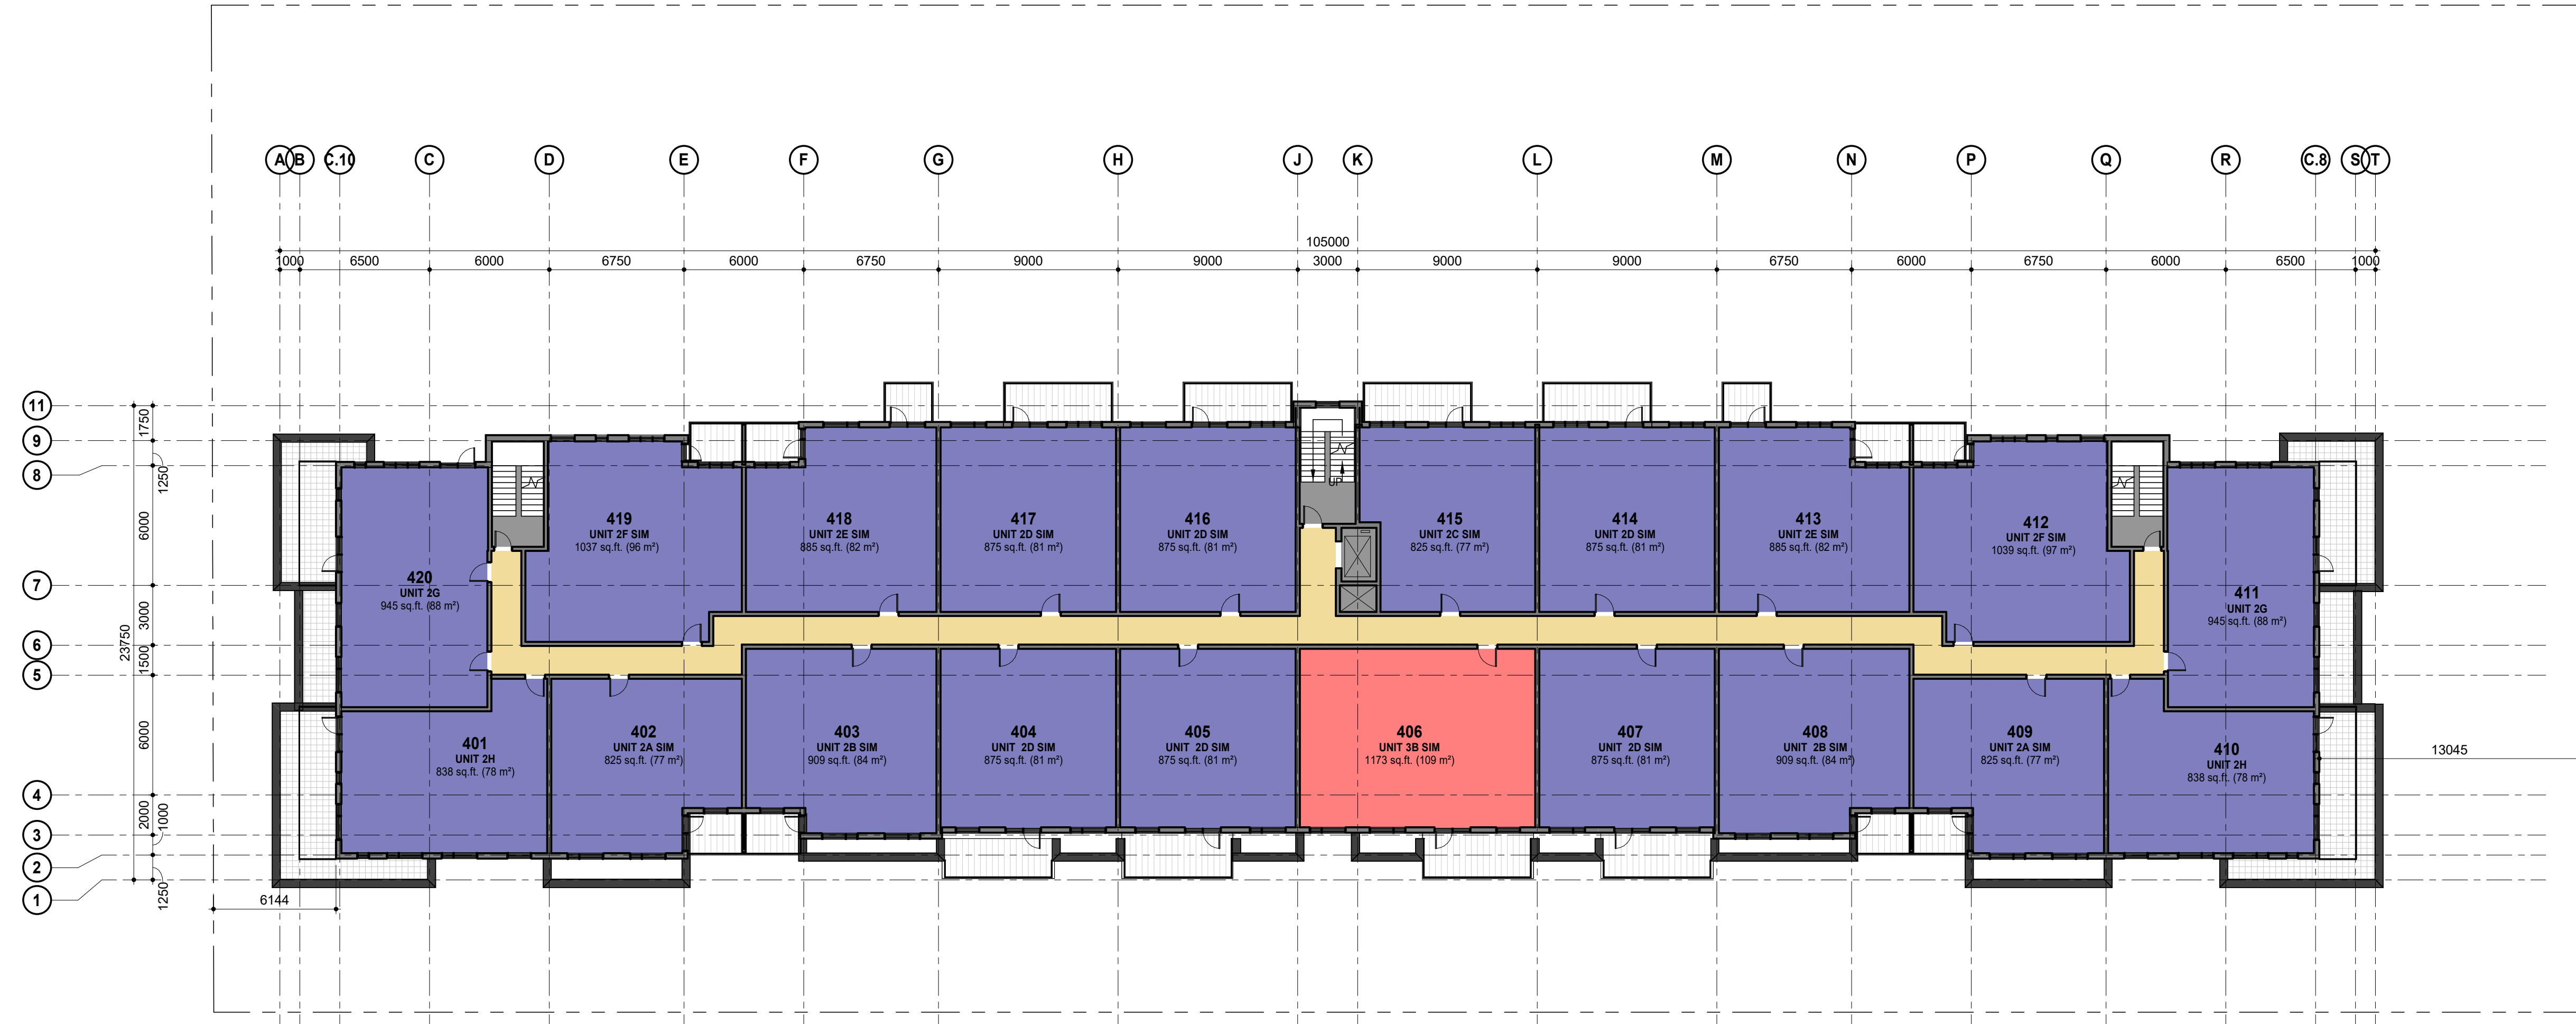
A B C.10 C D E F G H J K L M N P Q R C.8 S T

105000

1000 6500 6000 6750 6000 6750 9000 9000 3000 9000 9000 6750 6000 6750 6000 6500 1000

11
9
8
7
6
5
4
3
2
1

1750
1250
6000
3000
23750
1500
6000
2000
1000
1250

6144

13045

UP

420
UNIT 2G
945 sq.ft. (88 m²)

419
UNIT 2F SIM
1037 sq.ft. (96 m²)

418
UNIT 2E SIM
885 sq.ft. (82 m²)

417
UNIT 2D SIM
875 sq.ft. (81 m²)

416
UNIT 2D SIM
875 sq.ft. (81 m²)

415
UNIT 2C SIM
825 sq.ft. (77 m²)

414
UNIT 2D SIM
875 sq.ft. (81 m²)

413
UNIT 2E SIM
885 sq.ft. (82 m²)

412
UNIT 2F SIM
1039 sq.ft. (97 m²)

411
UNIT 2G
945 sq.ft. (88 m²)

401
UNIT 2H
838 sq.ft. (78 m²)

402
UNIT 2A SIM
825 sq.ft. (77 m²)

403
UNIT 2B SIM
909 sq.ft. (84 m²)

404
UNIT 2D SIM
875 sq.ft. (81 m²)

405
UNIT 2D SIM
875 sq.ft. (81 m²)

406
UNIT 3B SIM
1173 sq.ft. (109 m²)

407
UNIT 2D SIM
875 sq.ft. (81 m²)

408
UNIT 2B SIM
909 sq.ft. (84 m²)

409
UNIT 2A SIM
825 sq.ft. (77 m²)

410
UNIT 2H
838 sq.ft. (78 m²)